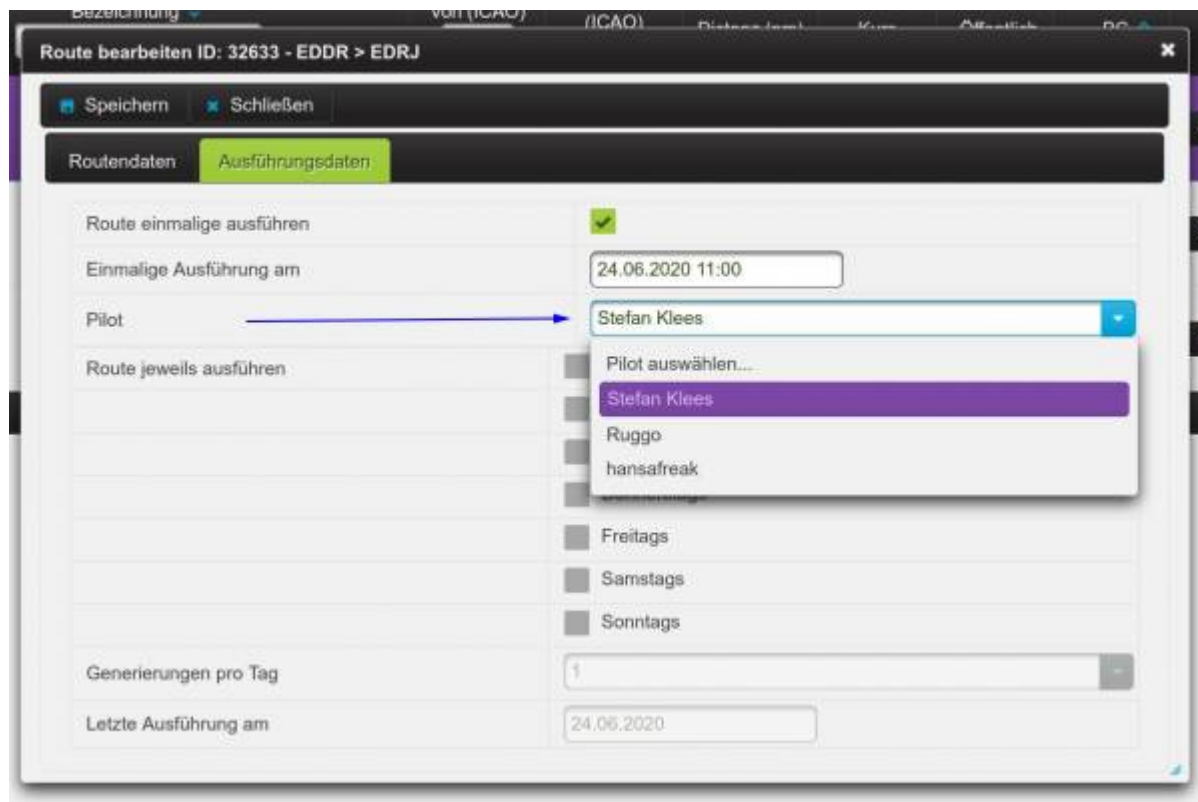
Bezeichnung von (ICAO) (ICAO) Distanz (nm) Kurs Öffentlich RC

Route bearbeiten ID: 32633 - EDDR > EDRJ

×

Speichern Schließen

Routendaten Ausführungsdaten

Route einmalige ausführen

Einmalige Ausführung am 24.06.2020 11:00

Pilot Stefan Klees

Pilot auswählen...
Stefan Klees
Ruggo
hansafreak

Route jeweils ausführen

Donnerstags

Freitags

Samstags

Sonntags

Generierungen pro Tag 1

Letzte Ausführung am 24.06.2020